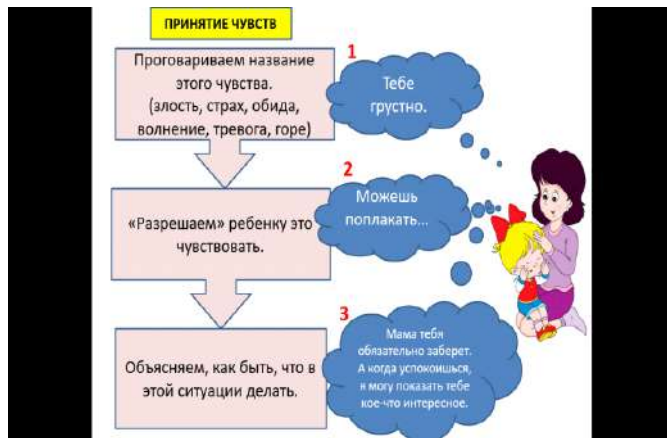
ПРИНЯТИЕ ЧУВСТВ

Проговариваем название этого чувства. (злость, страх, обида, волнение, тревога, горе)

1

Тебе грустно.

«Разрешаем» ребенку это чувствовать.

2

Можешь поплакать...

Объясняем, как быть, что в этой ситуации делать.

3

Мама тебя обязательно заберет. А когда успокоишься, я могу показать тебе кое-что интересное.